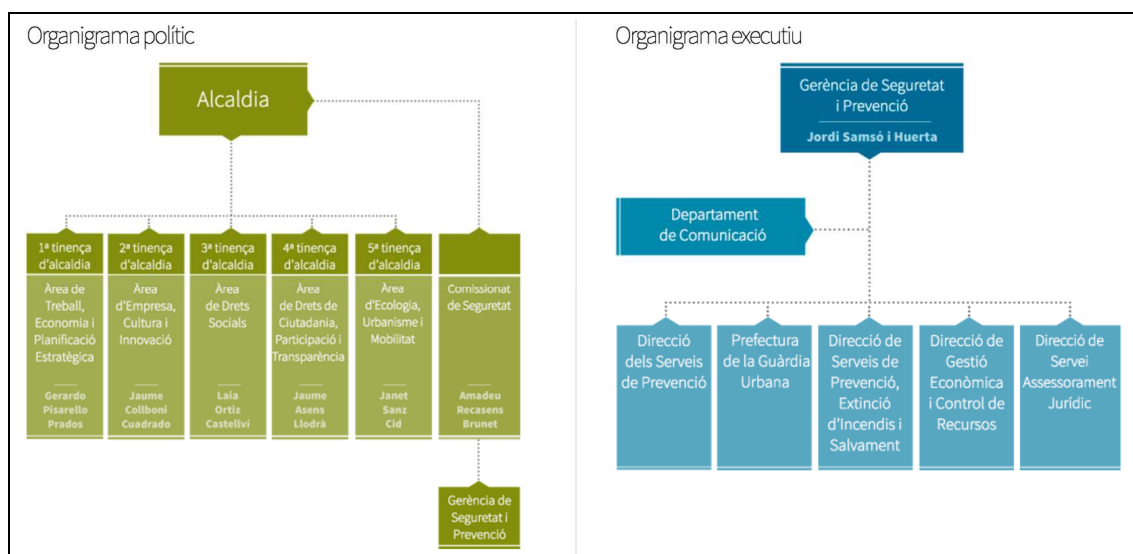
Organigrama polític

Alcaldia

1a tinença d'alcaldia
Àrea de Treball, Economia i Planificació Estratègica
Gerardo Pisarello Prados

2a tinença d'alcaldia
Àrea d'Empresa, Cultura i Innovació
Jaume Collboni Cuadrado

3a tinença d'alcaldia
Àrea de Drets Socials
Laia Ortiz Castellví

4a tinença d'alcaldia
Àrea de Drets de Ciutadania, Participació i Transparència
Jaume Asens Llodrà

5a tinença d'alcaldia
Àrea d'Ecologia, Urbanisme i Mobilitat
Janet Sanz Cid

Comissionat de Seguretat
Amadeu Recasens Brunet

Gerència de Seguretat i Prevenció

Organigrama executiu

Gerència de Seguretat i Prevenció
Jordi Samsó i Huerta

Departament de Comunicació

Direcció dels Serveis de Prevenció

Prefectura de la Guàrdia Urbana

Direcció de Serveis de Prevenció, Extinció d'Incendis i Salvament

Direcció de Gestió Econòmica i Control de Recursos

Direcció de Servei Assessorament Jurídic